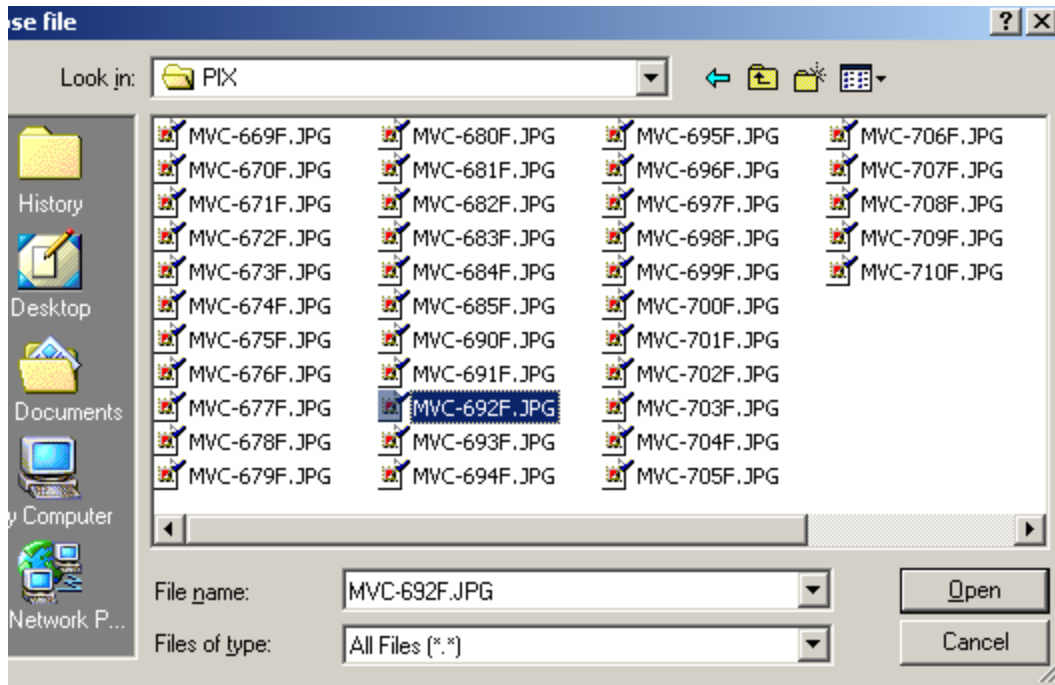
ose file

?

Look in: PIX

History

Desktop

Documents

y Computer

Network P...

MVC-669F.JPG
MVC-670F.JPG
MVC-671F.JPG
MVC-672F.JPG
MVC-673F.JPG
MVC-674F.JPG
MVC-675F.JPG
MVC-676F.JPG
MVC-677F.JPG
MVC-678F.JPG
MVC-679F.JPG

MVC-680F.JPG
MVC-681F.JPG
MVC-682F.JPG
MVC-683F.JPG
MVC-684F.JPG
MVC-685F.JPG
MVC-690F.JPG
MVC-691F.JPG
MVC-692F.JPG
MVC-693F.JPG
MVC-694F.JPG

MVC-695F.JPG
MVC-696F.JPG
MVC-697F.JPG
MVC-698F.JPG
MVC-699F.JPG
MVC-700F.JPG
MVC-701F.JPG
MVC-702F.JPG
MVC-703F.JPG
MVC-704F.JPG
MVC-705F.JPG

MVC-706F.JPG
MVC-707F.JPG
MVC-708F.JPG
MVC-709F.JPG
MVC-710F.JPG

File name: MVC-692F.JPG

Open

Files of type: All Files (*.*)

Cancel